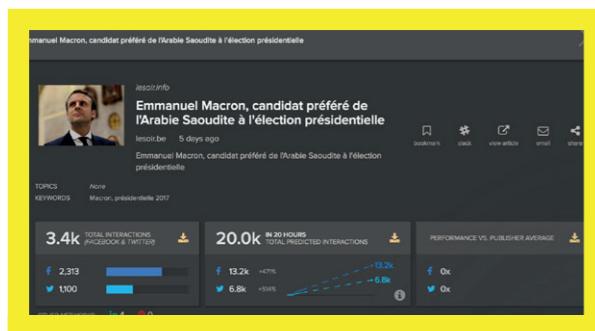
mmanuel Macron, candidat préféré de l'Arabie Saoudite à l'élection présidentielle

lesoir.info

Emmanuel Macron, candidat préféré de l'Arabie Saoudite à l'élection présidentielle

lesoir.be 5 days ago

Emmanuel Macron, candidat préféré de l'Arabie Saoudite à l'élection présidentielle

bookmark slack view article email share

TOPICS None
KEYWORDS Macron, présidentielle 2017

3.4k TOTAL INTERACTIONS (FACEBOOK & TWITTER)

2,313
1,100

20.0k IN 20 HOURS TOTAL PREDICTED INTERACTIONS

13.2k +471%
6.8k +514%

13.2k
6.8k

PERFORMANCE VS. PUBLISHER AVERAGE

0x
0x

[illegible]